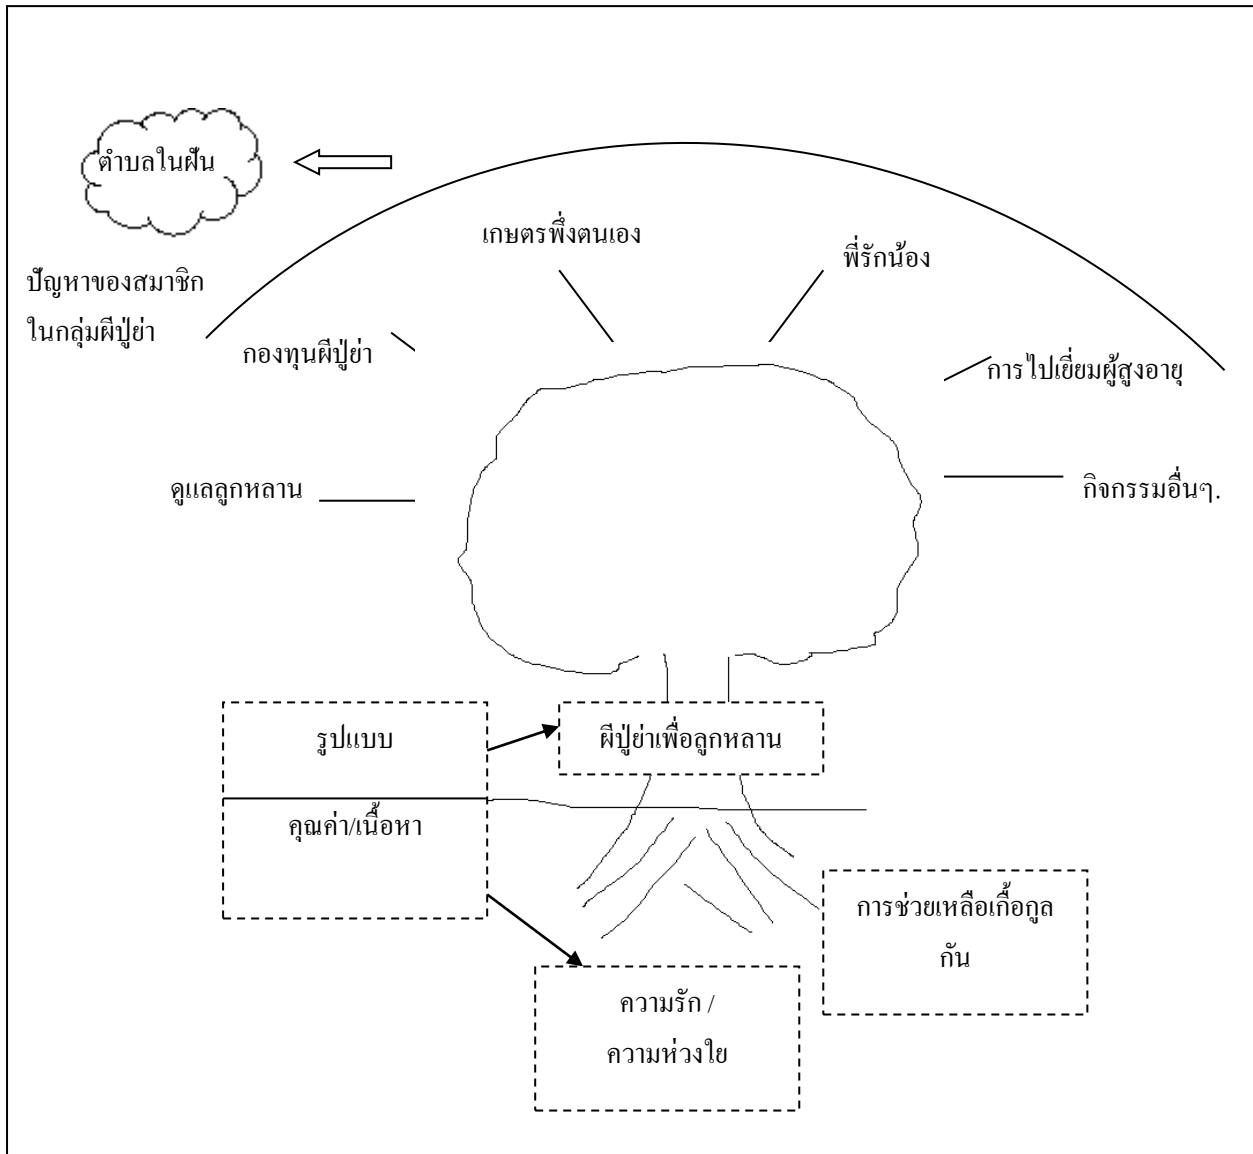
ตำบลในฝัน

ปัญหาของสมาชิกในกลุ่มผีปู่ย่า

เกษตรพึ่งตนเอง

พี่รักน้อง

กองทุนผีปู่ย่า

การไปเยี่ยมผู้สูงอายุ

ดูแลลูกหลาน

กิจกรรมอื่นๆ.

รูปแบบ

ผีปู่ย่าเพื่อลูกหลาน

คุณค่า/เนื้อหา

การช่วยเหลือเกื้อกูลกัน

ความรัก / ความห่วงใย